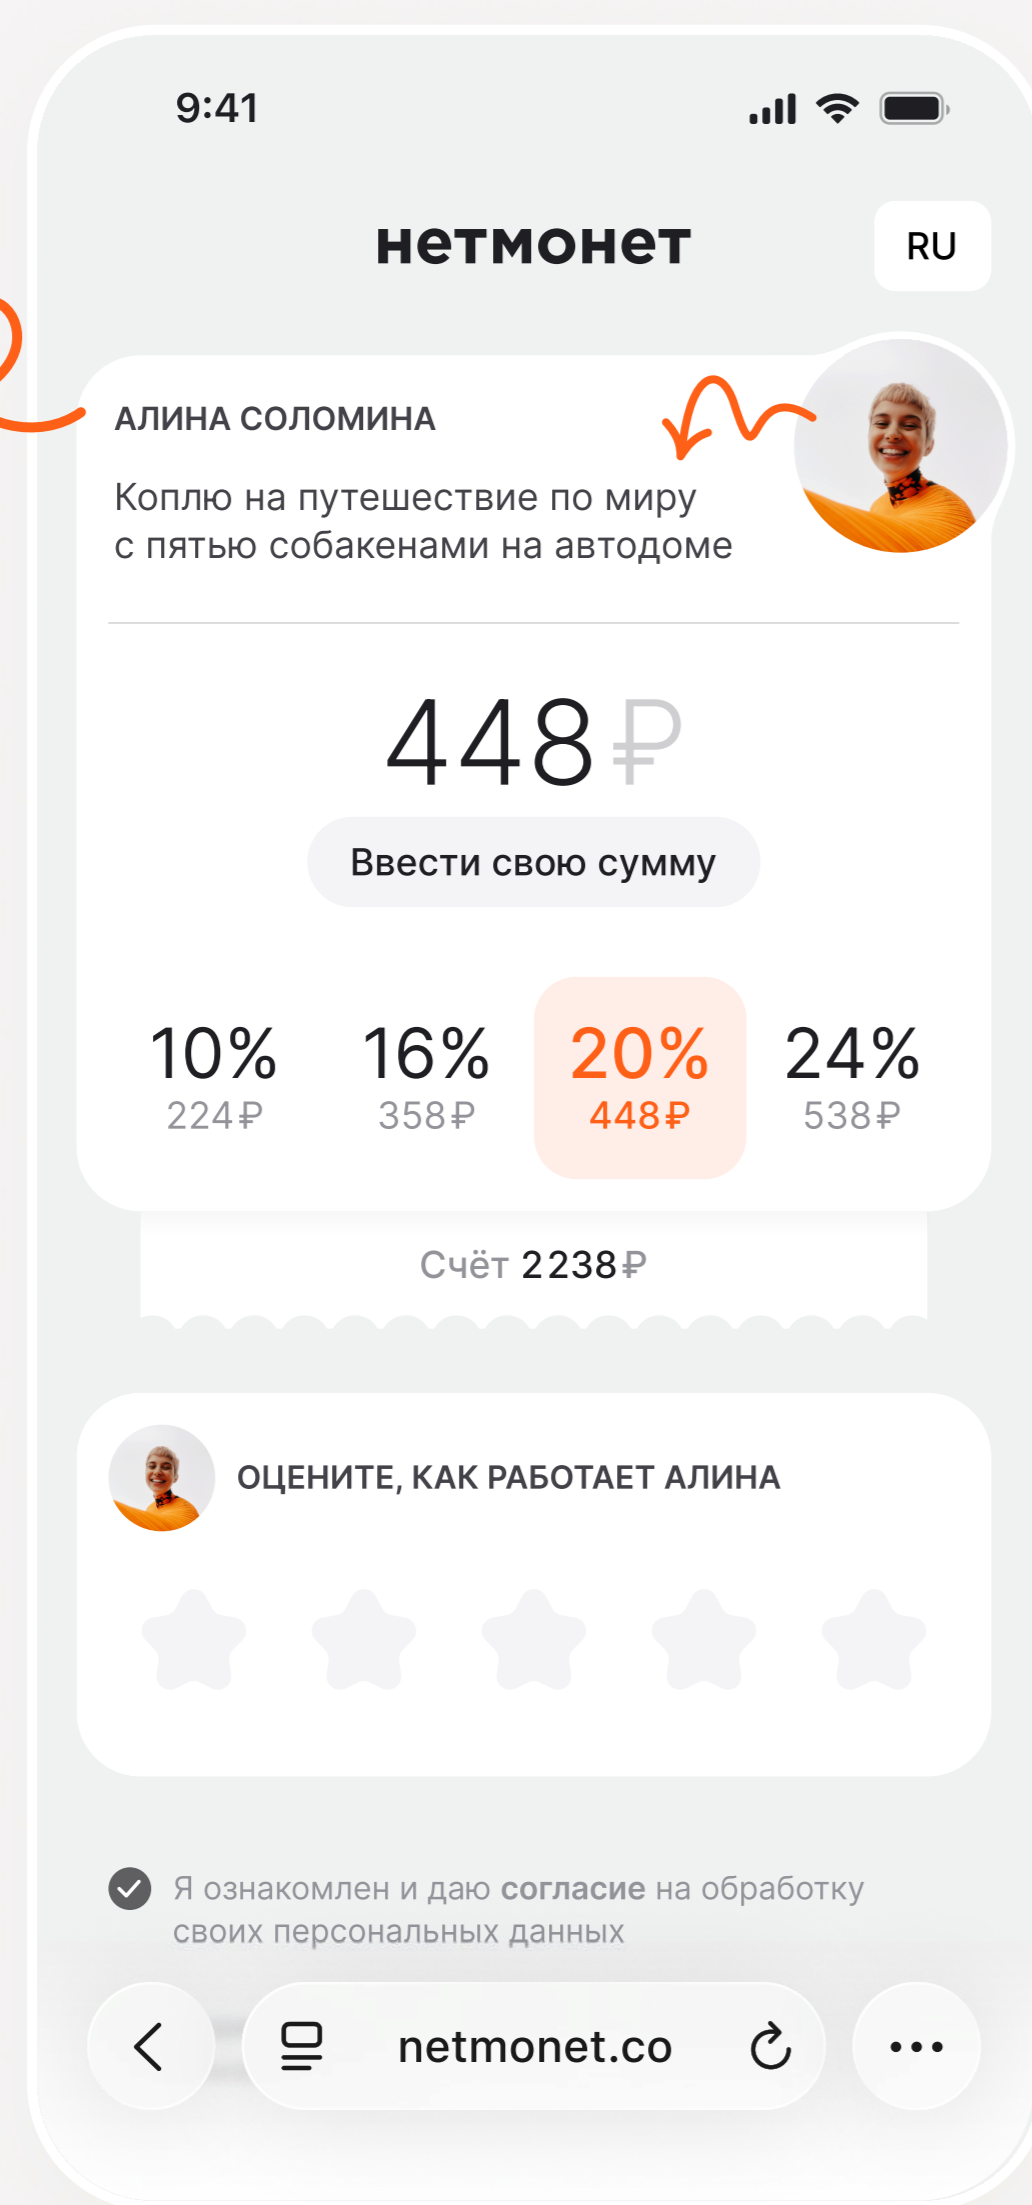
9:41

нетмонет

RU

АЛИНА СОЛОМИНА

Коплю на путешествие по миру с пятью собакенами на автодоме

448 ₽

Ввести свою сумму

10%
224 ₽

16%
358 ₽

20%
448 ₽

24%
538 ₽

Счёт 2238 ₽

ОЦЕНИТЕ, КАК РАБОТАЕТ АЛИНА

Я ознакомлен и даю **согласие** на обработку своих персональных данных

netmonet.co